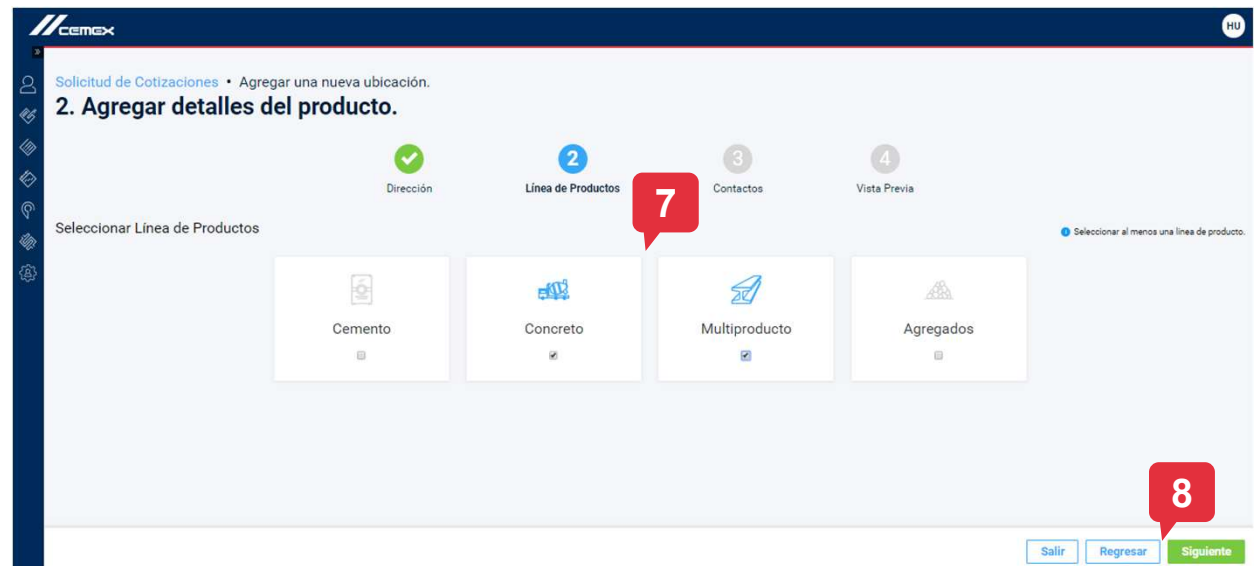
CEMEX

HU

Solicitud de Cotizaciones • Agregar una nueva ubicación.

2. Agregar detalles del producto.

2 3 4

Dirección Línea de Productos Contactos Vista Previa

7

Seleccionar Línea de Productos

Seleccionar al menos una línea de producto.

Cemento

Concreto

Multiproducto

Agregados

8

Salir Regresar Siguiente